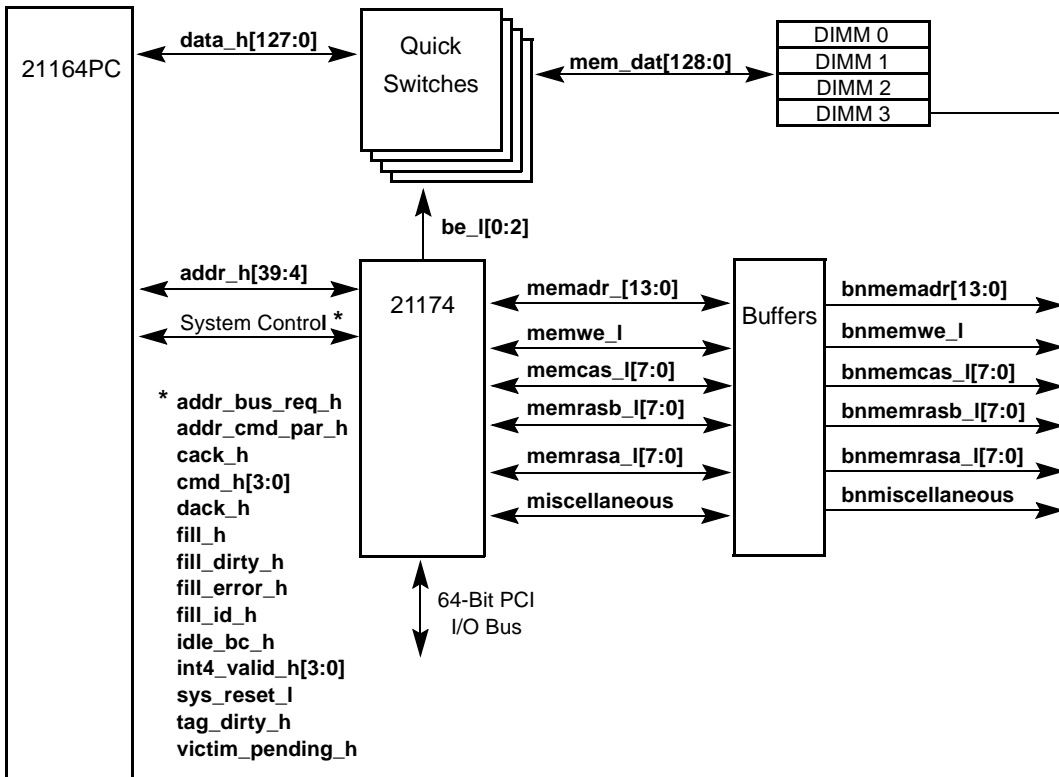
21164PC

data_h[127:0]

Quick Switches

mem_dat[128:0]

DIMM 0
DIMM 1
DIMM 2
DIMM 3

be_l[0:2]

addr_h[39:4]

System Control *

21174

memadr_[13:0]
memwe_l
memcas_l[7:0]
memrasb_l[7:0]
memrasa_l[7:0]
miscellaneous

Buffers

bnmemadr[13:0]
bnmemwe_l
bnmemcas_l[7:0]
bnmemrasb_l[7:0]
bnmemrasa_l[7:0]
bnmiscellaneous

* addr_bus_req_h
addr_cmd_par_h
cack_h
cmd_h[3:0]
dack_h
fill_h
fill_dirty_h
fill_error_h
fill_id_h
idle_bc_h
int4_valid_h[3:0]
sys_reset_l
tag_dirty_h
victim_pending_h

64-Bit PCI I/O Bus